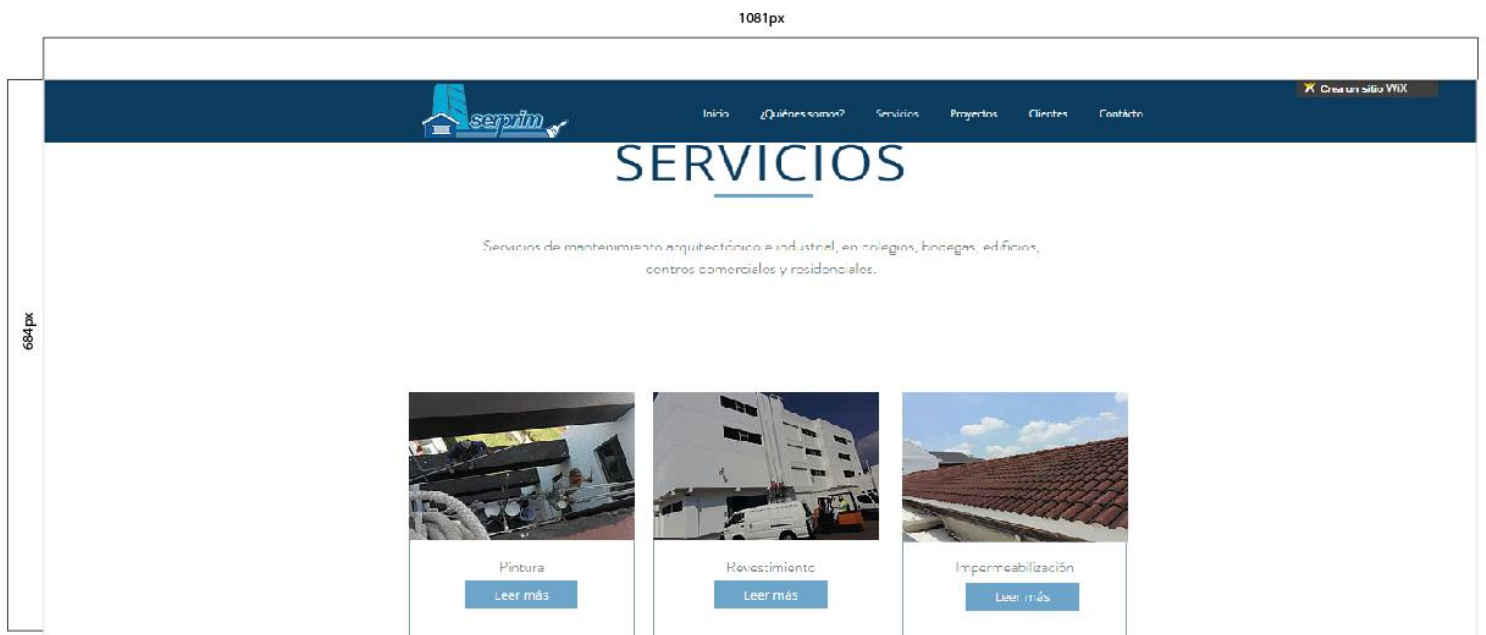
1081px

684px

seprim

Inicio ¿Quiénes somos? Servicios Proyectos Clientes Contacto

Crea un sitio WiX

SERVICIOS

Servicios de mantenimiento arquitectónico e industrial, en colegios, bodegas, edificios, centros comerciales y residenciales.

Pintura
Leer más

Revestimiento
Leer más

Impermeabilización
Leer más